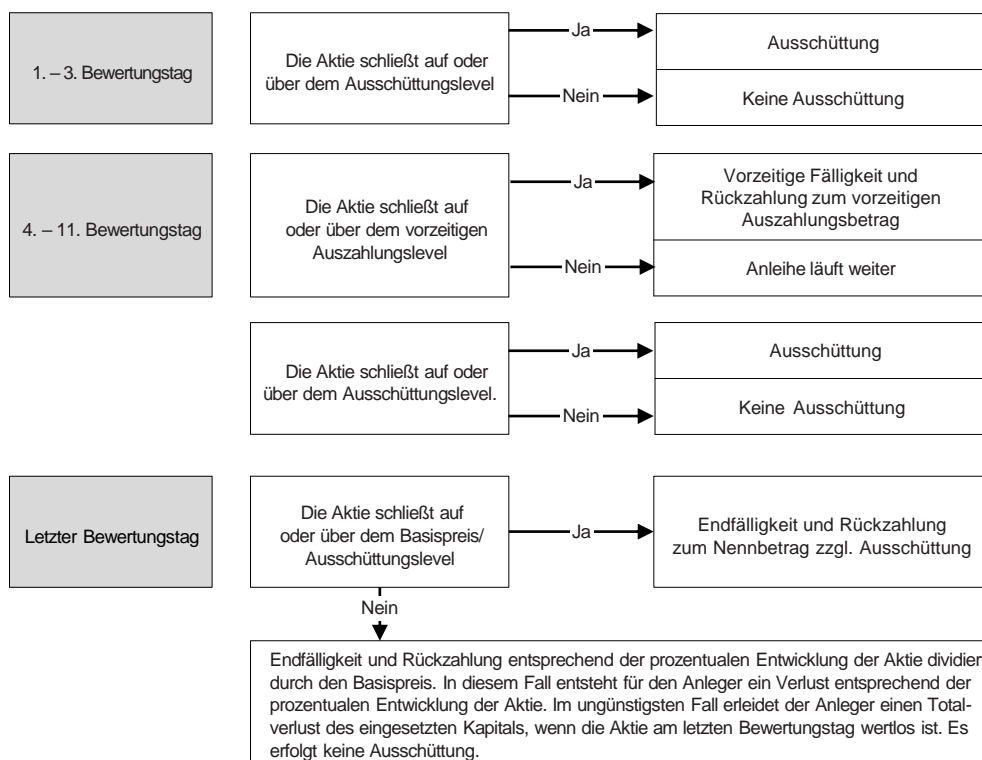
1. – 3. Bewertungstag

Die Aktie schließt auf oder über dem Ausschüttungslevel

Ja

Ausschüttung

Nein

Keine Ausschüttung

4. – 11. Bewertungstag

Die Aktie schließt auf oder über dem vorzeitigen Auszahlungslevel

Ja

Vorzeitige Fälligkeit und Rückzahlung zum vorzeitigen Auszahlungsbetrag

Nein

Anleihe läuft weiter

Die Aktie schließt auf oder über dem Ausschüttungslevel.

Ja

Ausschüttung

Nein

Keine Ausschüttung

Letzter Bewertungstag

Die Aktie schließt auf oder über dem Basispreis/ Ausschüttungslevel

Ja

Endfälligkeit und Rückzahlung zum Nennbetrag zzgl. Ausschüttung

Nein

Endfälligkeit und Rückzahlung entsprechend der prozentualen Entwicklung der Aktie dividier durch den Basispreis. In diesem Fall entsteht für den Anleger ein Verlust entsprechend der prozentualen Entwicklung der Aktie. Im ungünstigsten Fall erleidet der Anleger einen Totalverlust des eingesetzten Kapitals, wenn die Aktie am letzten Bewertungstag wertlos ist. Es erfolgt keine Ausschüttung.